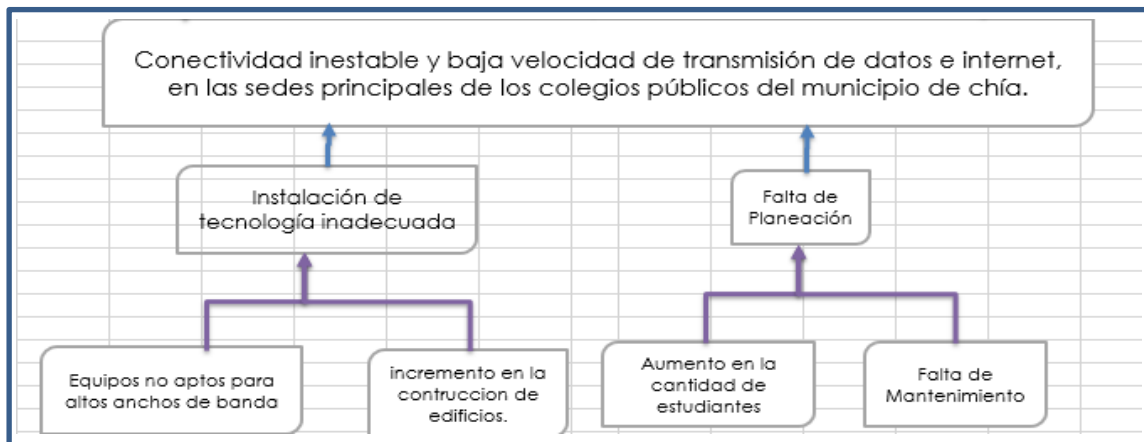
Conectividad inestable y baja velocidad de transmisión de datos e internet, en las sedes principales de los colegios públicos del municipio de chía.

Instalación de tecnología inadecuada

Falta de Planeación

Equipos no aptos para altos anchos de banda

incremento en la contruccion de edificios.

Aumento en la cantidad de estudiantes

Falta de Mantenimiento